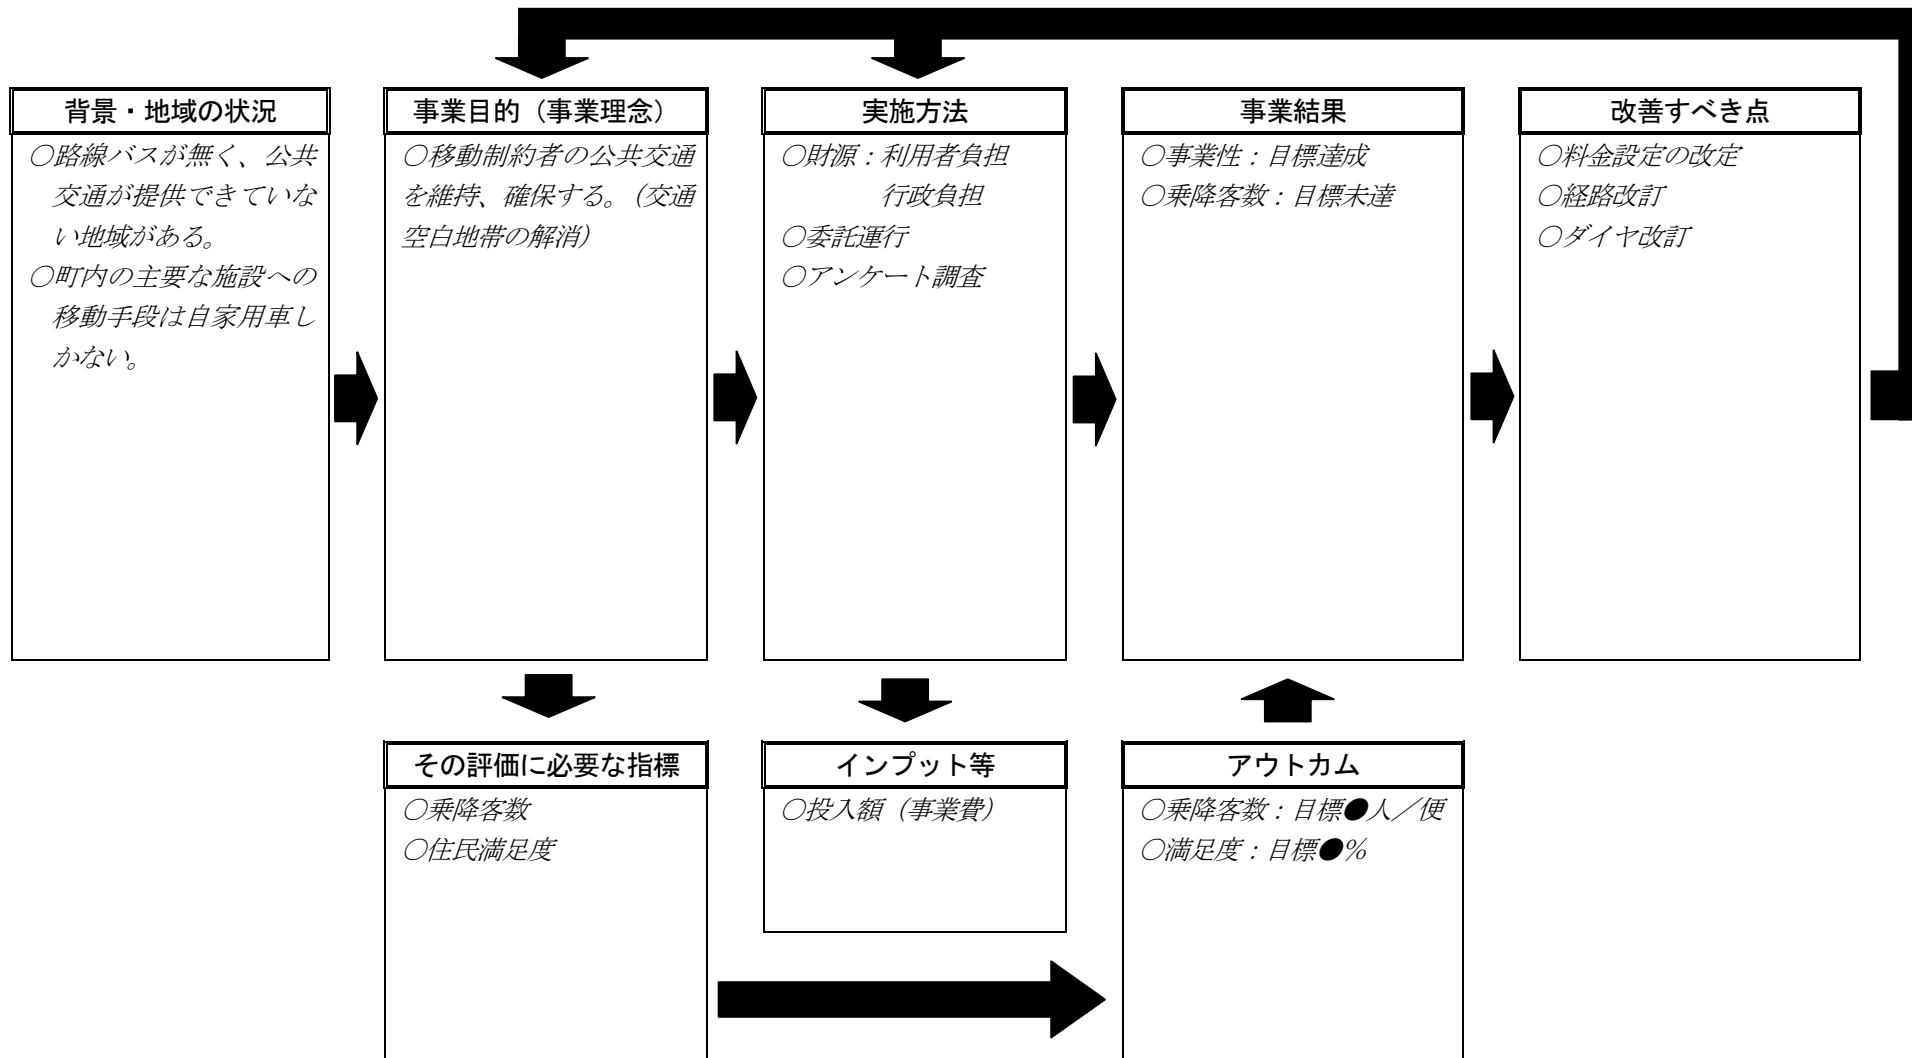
背景・地域の状況

○路線バスが無く、公共交通が提供できていない地域がある。
○町内の主要な施設への移動手段は自家用車しかない。

事業目的（事業理念）

○移動制約者の公共交通を維持、確保する。（交通空白地帯の解消）

実施方法

○財源：利用者負担
行政負担
○委託運行
○アンケート調査

事業結果

○事業性：目標達成
○乗降客数：目標未達

改善すべき点

○料金設定の改定
○経路改訂
○ダイヤ改訂

その評価に必要な指標

○乗降客数
○住民満足度

インプット等

○投入額（事業費）

アウトカム

○乗降客数：目標●人／便
○満足度：目標●%